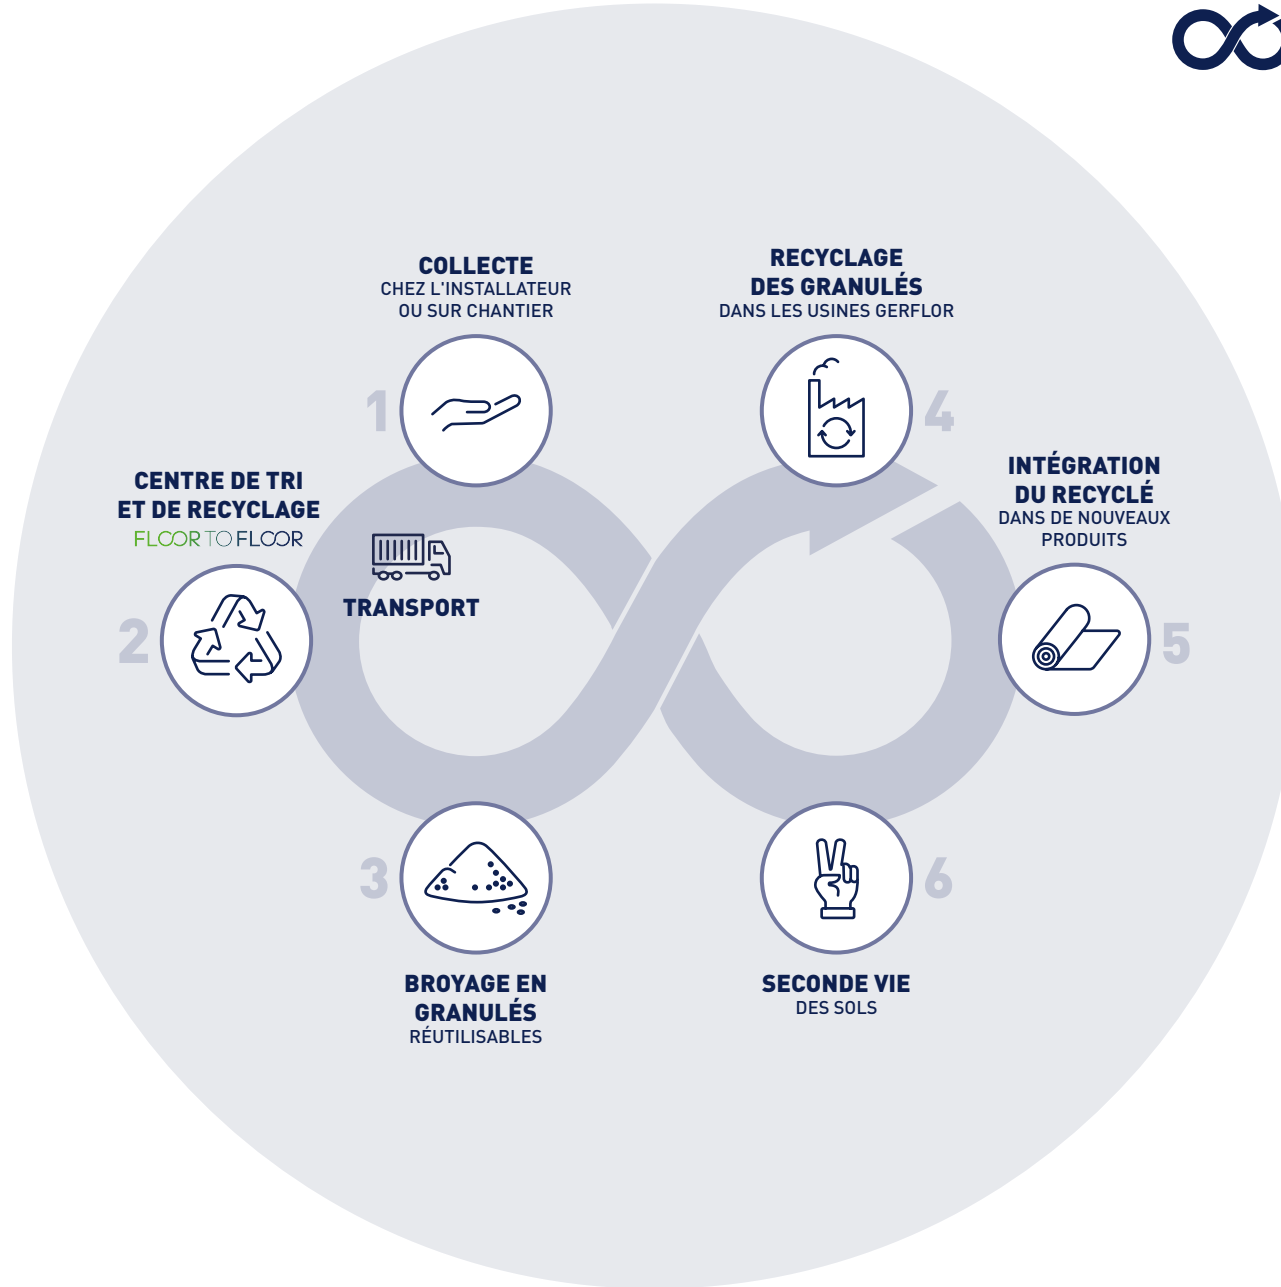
COLLECTE
CHEZ L'INSTALLATEUR OU SUR CHANTIER

1

RECYCLAGE DES GRANULÉS
DANS LES USINES GERFLOR

4

CENTRE DE TRI ET DE RECYCLAGE
FLOOR TO FLOOR

2

TRANSPORT

INTÉGRATION DU RECYCLÉ
DANS DE NOUVEAUX PRODUITS

5

3

BROYAGE EN GRANULÉS
RÉUTILISABLES

6

SECONDE VIE
DES SOLS